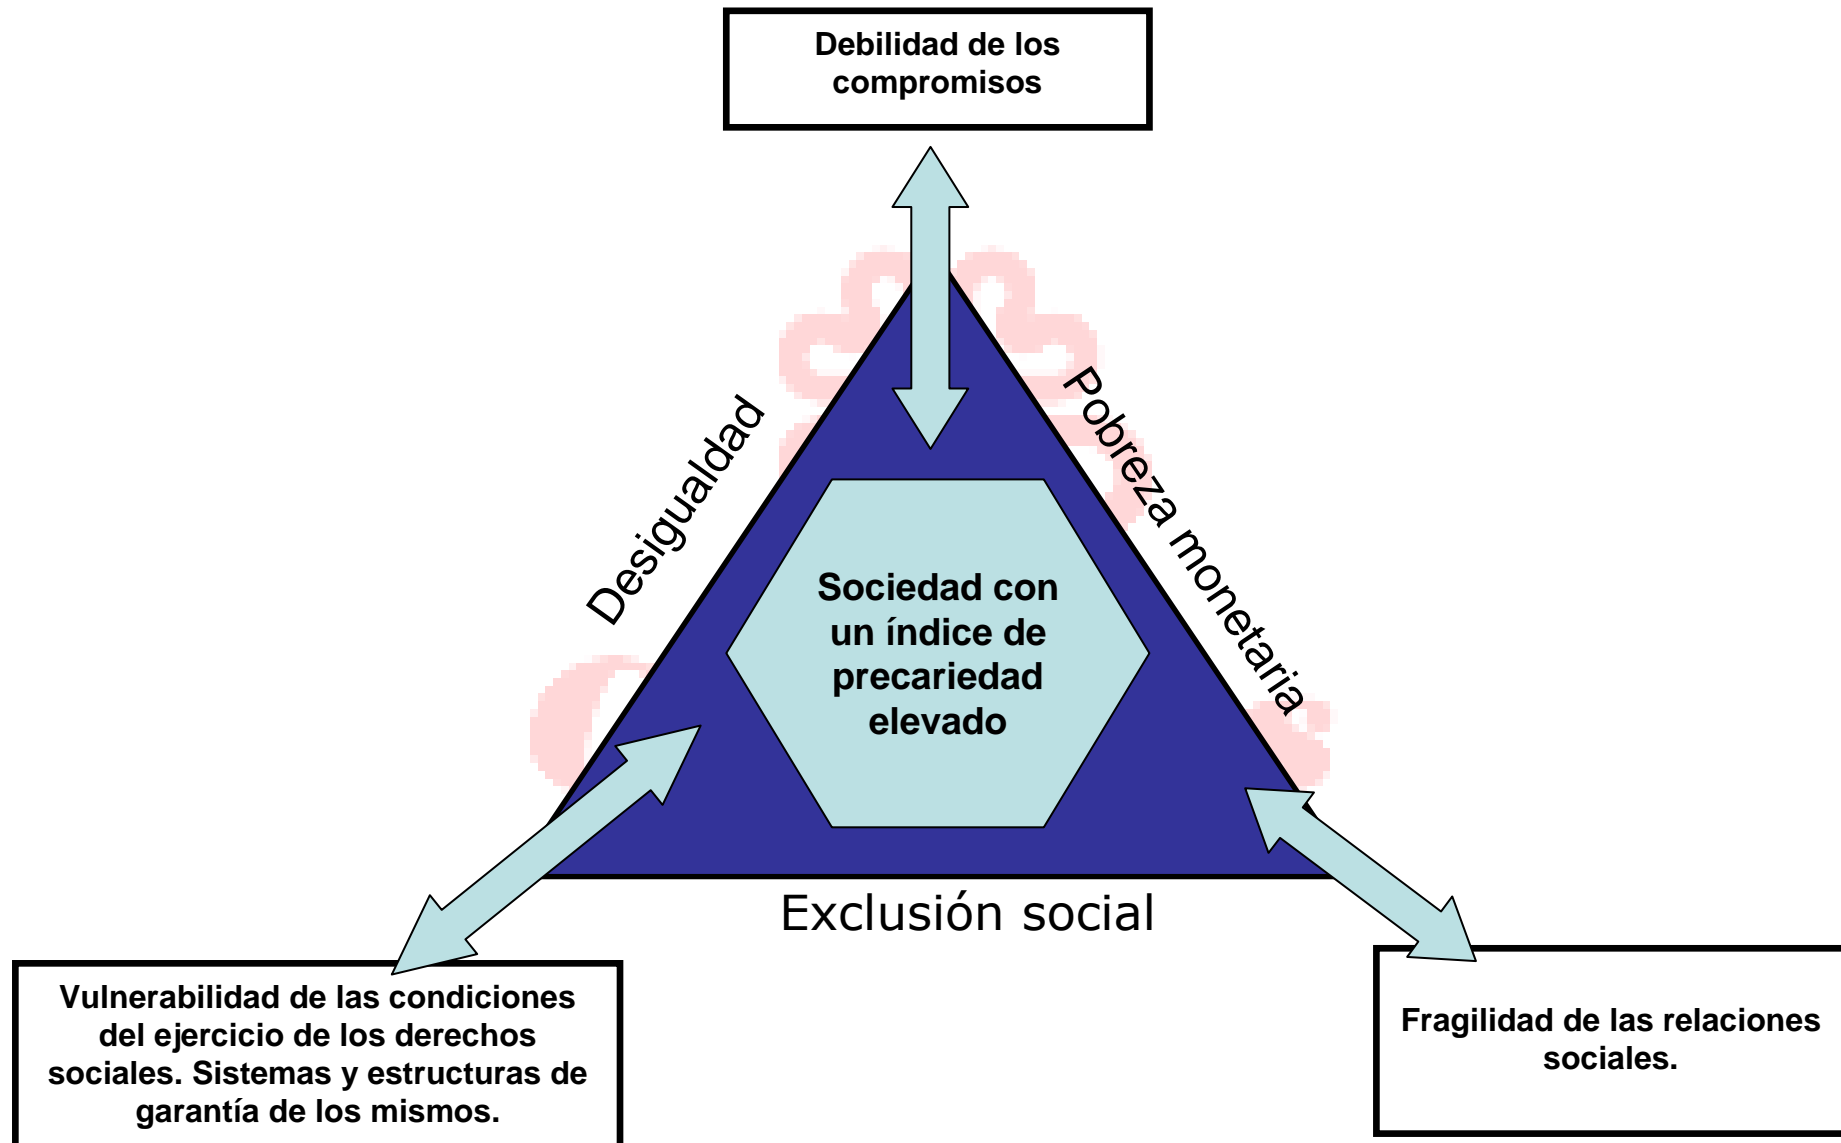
Debilidad de los compromisos

Desigualdad

Pobreza monetaria

Sociedad con un índice de precariedad elevado

Exclusión social

Vulnerabilidad de las condiciones del ejercicio de los derechos sociales. Sistemas y estructuras de garantía de los mismos.

Fragilidad de las relaciones sociales.